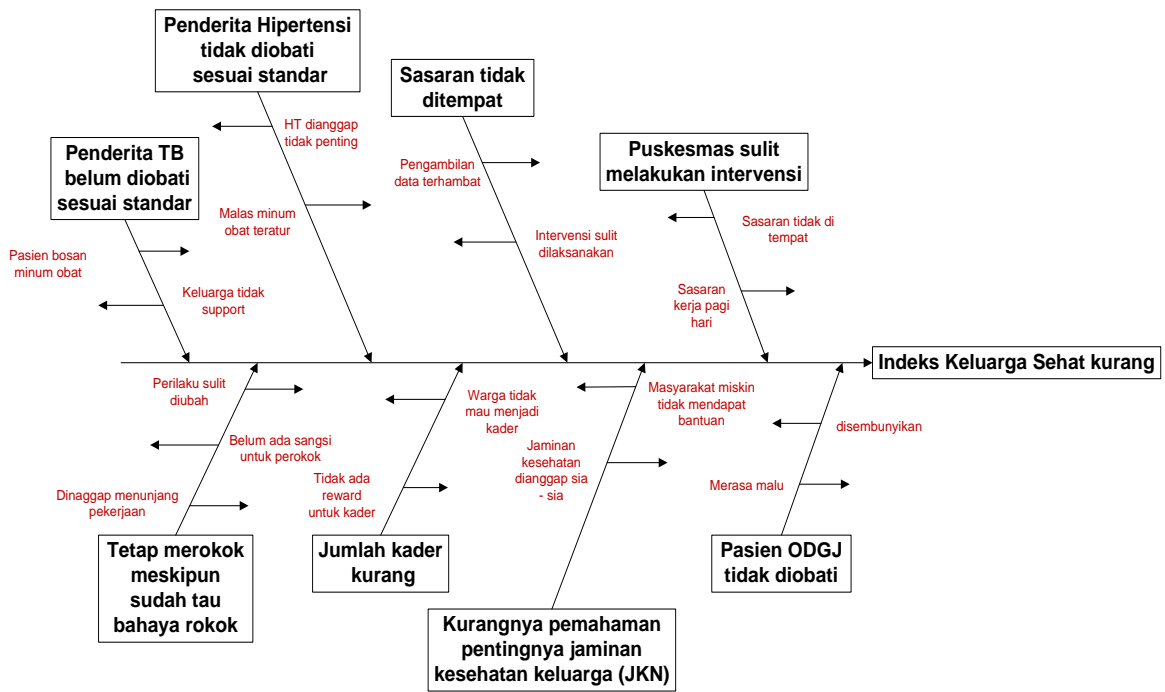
Penderita Hipertensi tidak diobati sesuai standar

Sasaran tidak ditempat

Penderita TB belum diobati sesuai standar

Puskesmas sulit melakukan intervensi

HT dianggap tidak penting

Pengambilan data terhambat

Malas minum obat teratur

Intervensi sulit dilaksanakan

Sasaran tidak di tempat

Pasien bosan minum obat

Keluarga tidak support

Sasaran kerja pagi hari

Indeks Keluarga Sehat kurang

Perilaku sulit diubah

Warga tidak mau menjadi kader

Masyarakat miskin tidak mendapat bantuan

Belum ada sangsi untuk perokok

Jaminan kesehatan dianggap sia - sia

disembunyikan

Dinaggap menunjang pekerjaan

Tidak ada reward untuk kader

Merasa malu

Tetap merokok meskipun sudah tau bahaya rokok

Jumlah kader kurang

Pasien ODGJ tidak diobati

Kurangnya pemahaman pentingnya jaminan kesehatan keluarga (JKN)